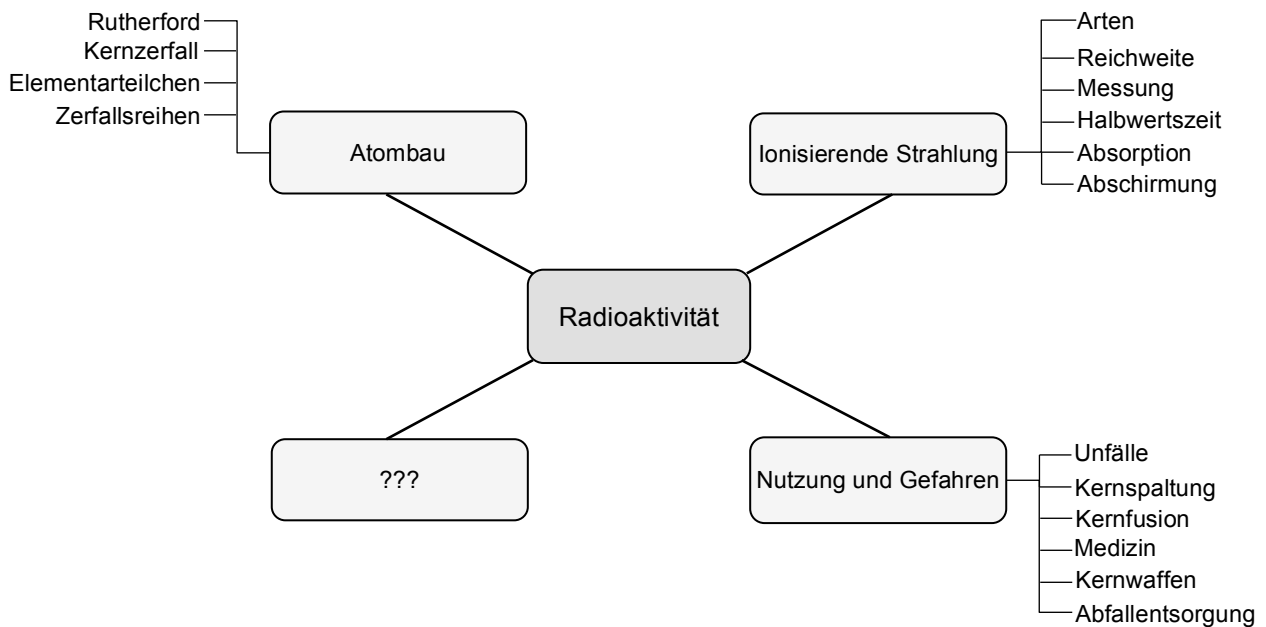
Rutherford
Kernzerfall
Elementarteilchen
Zerfallsreihen

Atombau

Arten
Reichweite
Messung
Halbwertszeit
Absorption
Abschirmung

Ionisierende Strahlung

Radioaktivität

???

Nutzung und Gefahren

Unfälle
Kernspaltung
Kernfusion
Medizin
Kernwaffen
Abfallentsorgung